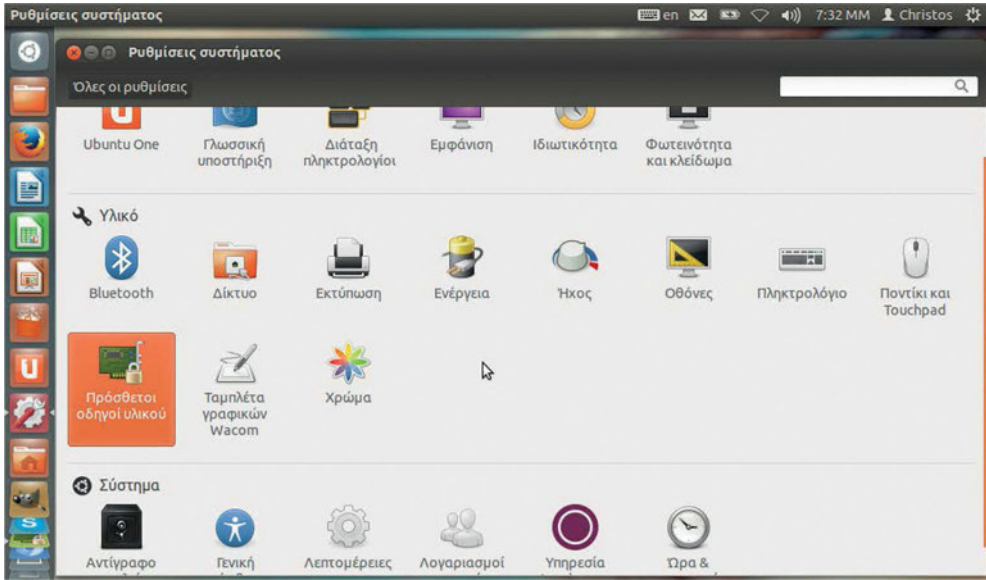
Ρυθμίσεις συστήματος
en 7:32 ΜΜ Christos

Ρυθμίσεις συστήματος

Όλες οι ρυθμίσεις

Ubuntu One
Γλωσσική υποστήριξη
Διάταξη πληκτρολογίου
Εμφάνιση
Ιδιωτικότητα
Φωτεινότητα και κλείδωμα

Υλικό

Bluetooth
Δίκτυο
Εκτύπωση
Ενέργεια
Ήχος
Οθόνες
Πληκτρολόγιο
Ποντίκι και Touchpad
Πρόσθετοι οδηγοί υλικού
Ταμπλέτα γραφικών Wacom
Χρώμα

Σύστημα

Αντίγραφο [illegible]
Γενική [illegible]
Λεπτομέρειες
Λογαριασμοί
Υπηρεσία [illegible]
Ώρα & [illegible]